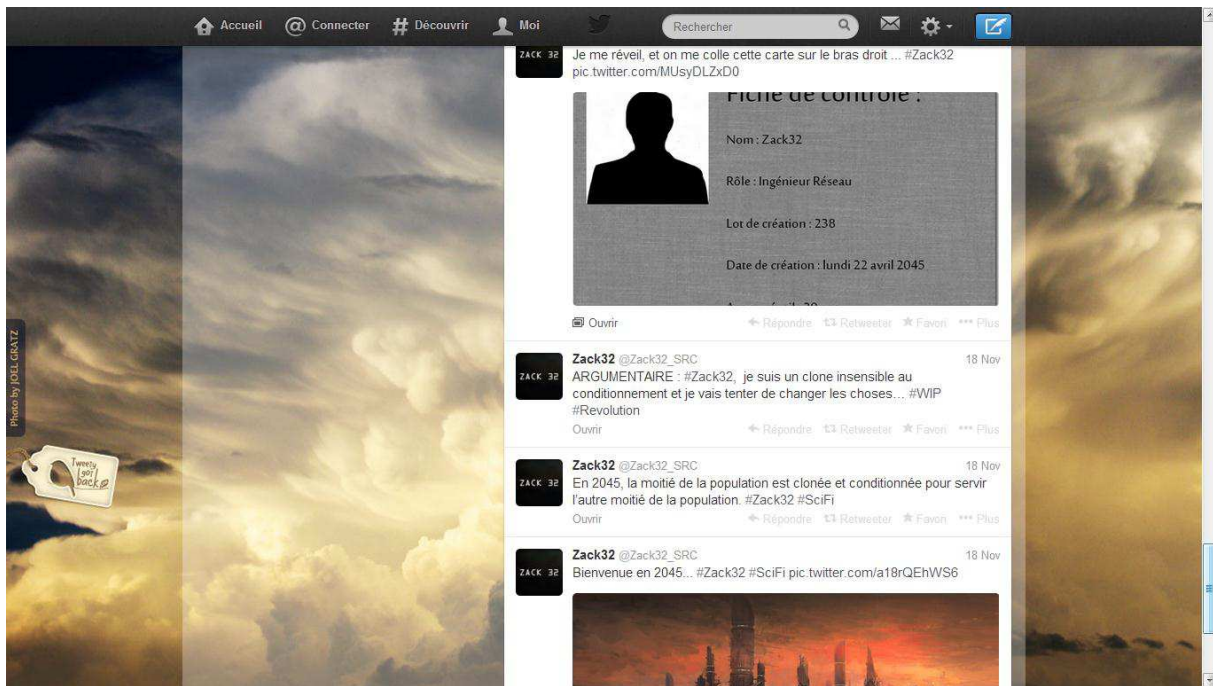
Accueil Connecter Découvrir Moi Rechercher

ZACK 32 Je me réveil, et on me colle cette carte sur le bras droit ... #Zack32 pic.twitter.com/MUsyDLZxD0

Fiche de contrôle :

Nom : Zack32

Rôle : Ingénieur Réseau

Lot de création : 238

Date de création : lundi 22 avril 2045

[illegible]

Ouvrir ← Répondre Retweeter ★ Favori ••• Plus

ZACK 32 Zack32 @Zack32_SRC 18 Nov
ARGUMENTAIRE : #Zack32, je suis un clone insensible au conditionnement et je vais tenter de changer les choses... #WIP #Revolution
Ouvrir ← Répondre Retweeter ★ Favori ••• Plus

ZACK 32 Zack32 @Zack32_SRC 18 Nov
En 2045, la moitié de la population est clonée et conditionnée pour servir l'autre moitié de la population. #Zack32 #SciFi
Ouvrir ← Répondre Retweeter ★ Favori ••• Plus

ZACK 32 Zack32 @Zack32_SRC 18 Nov
Bienvenue en 2045... #Zack32 #SciFi pic.twitter.com/a18rQEhWS6

Photo by JOEL GRATZ

Tweety got back